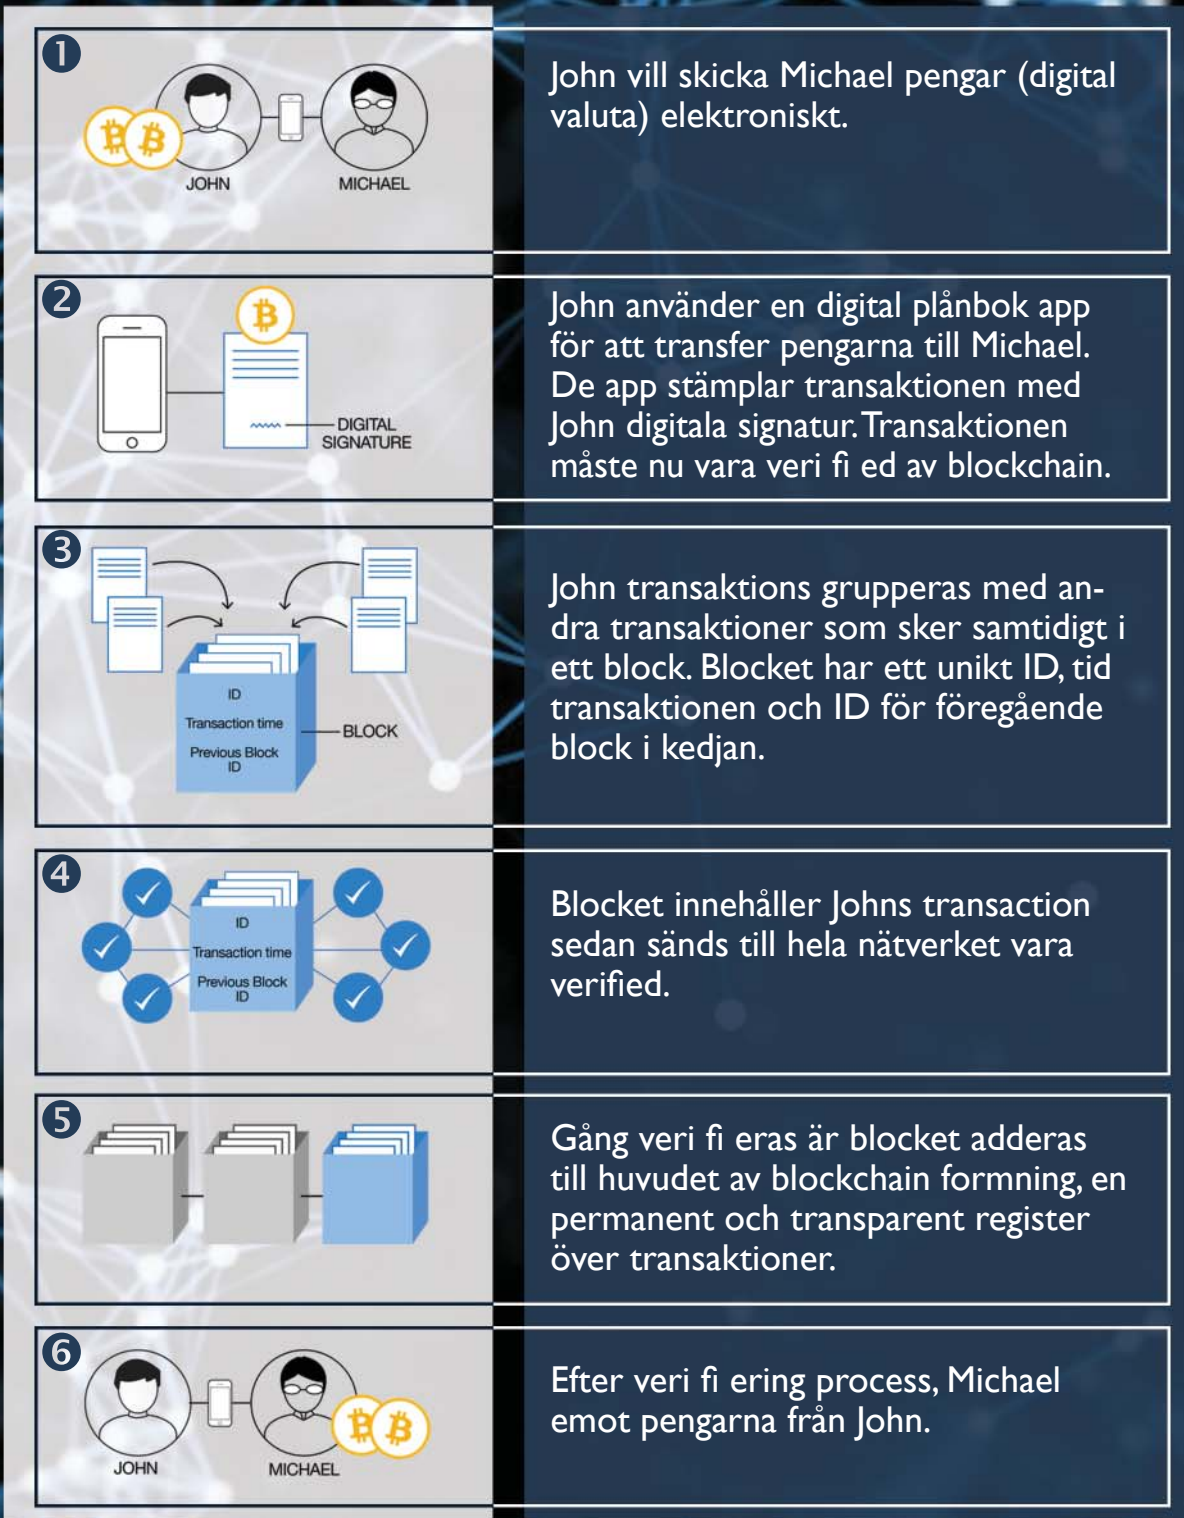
1

JOHN

MICHAEL

John vill skicka Michael pengar (digital valuta) elektroniskt.

2

DIGITAL SIGNATURE

John använder en digital plånbok app för att transfer pengarna till Michael. De app stämplar transaktionen med John digitala signatur. Transaktionen måste nu vara veri fi ed av blockchain.

3

ID

Transaction time

Previous Block ID

BLOCK

John transaktions grupperas med andra transaktioner som sker samtidigt i ett block. Blocket har ett unikt ID, tid transaktionen och ID för föregående block i kedjan.

4

ID

Transaction time

Previous Block ID

Blocket innehåller Johns transaction sedan sänds till hela nätverket vara verified.

5

Gång veri fi eras är blocket adderas till huvudet av blockchain formning, en permanent och transparent register över transaktioner.

6

JOHN

MICHAEL

Efter veri fi ering process, Michael emot pengarna från John.